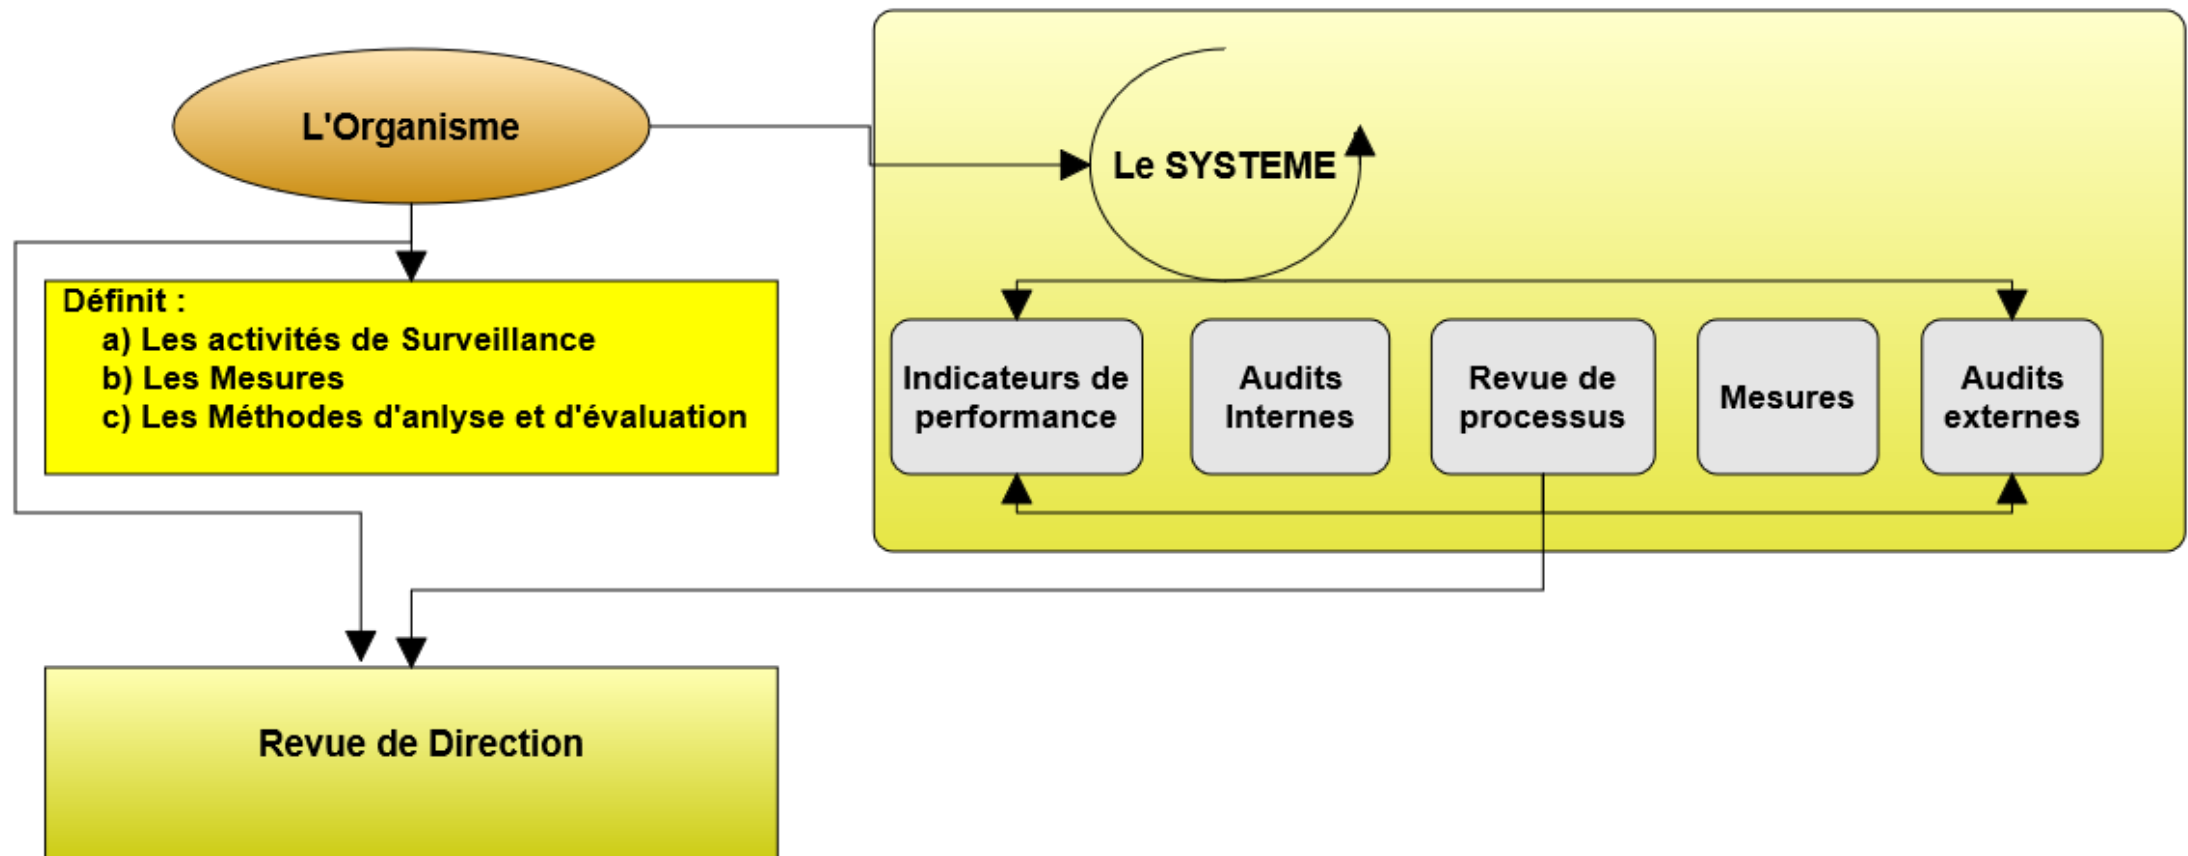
L'Organisme

Le SYSTEME

Définit :
a) Les activités de Surveillance
b) Les Mesures
c) Les Méthodes d'anlyse et d'évaluation

Indicateurs de performance

Audits Internes

Revue de processus

Mesures

Audits externes

Revue de Direction